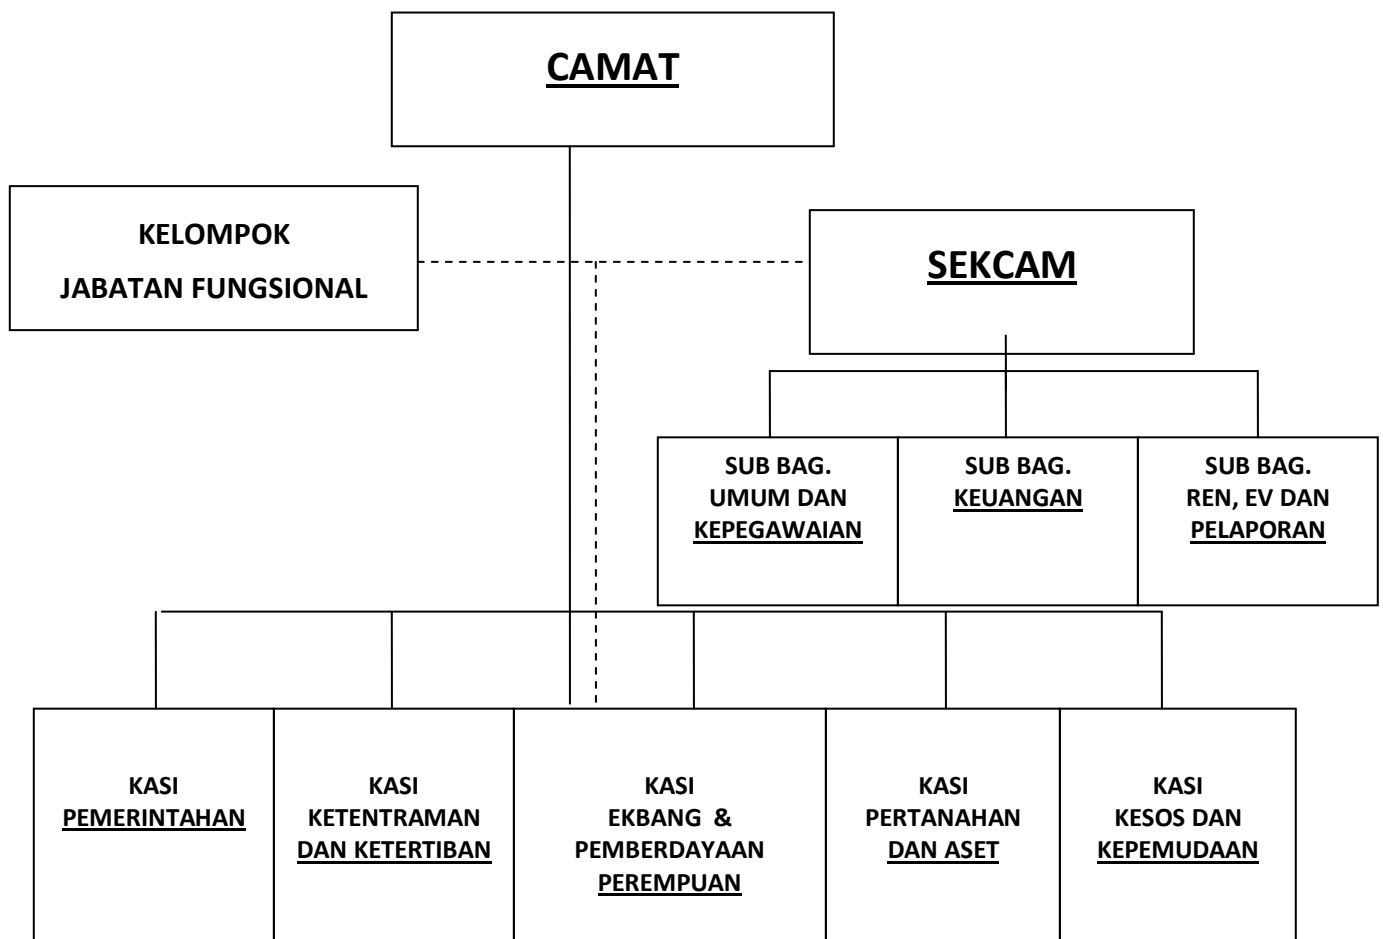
CAMAT

KELOMPOK
JABATAN FUNGSIONAL

SEKCAM

SUB BAG.
UMUM DAN
KEPEGAWAIAN

SUB BAG.
KEUANGAN

SUB BAG.
REN, EV DAN
PELAPORAN

KASI
PEMERINTAHAN

KASI
KETENTRAMAN
DAN KETERTIBAN

KASI
EKBANG &
PEMBERDAYAAN
PEREMPUAN

KASI
PERTANAHAN
DAN ASET

KASI
KESOS DAN
KEPEMUDAAN